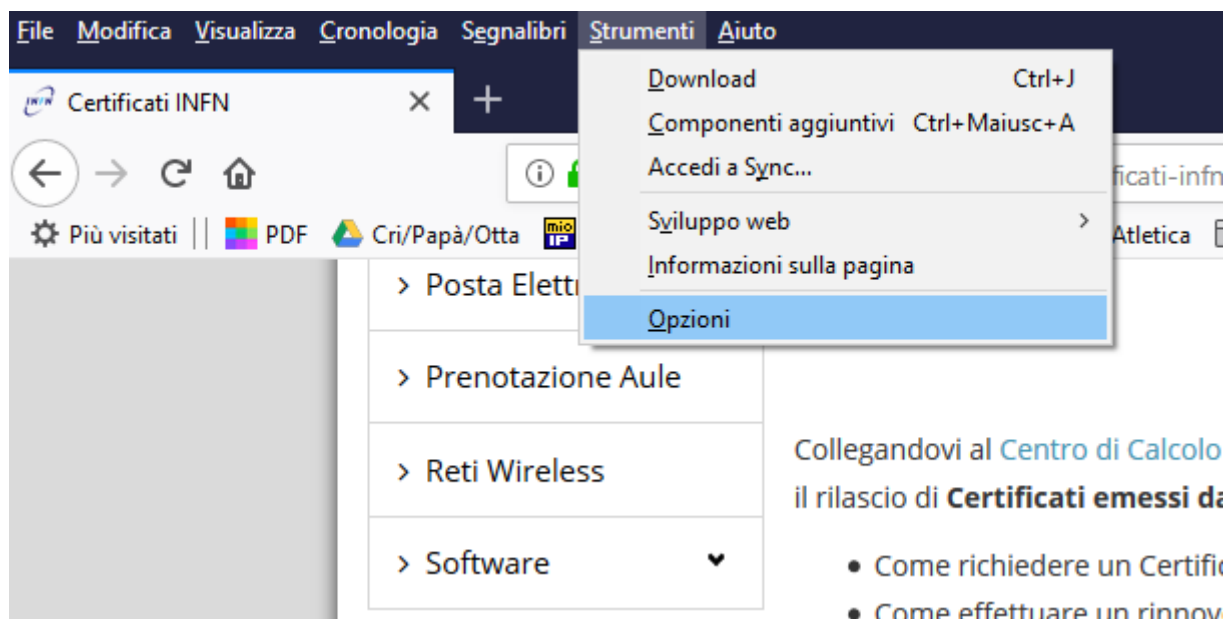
File Modifica Visualizza Cronologia Segnalibri Strumenti Aiuto

Certificati INFN ✕ +

Download Ctrl+J
Componenti aggiuntivi Ctrl+Maiusc+A
Accedi a Sync...
Sviluppo web >
Informazioni sulla pagina
Opzioni

ficati-infn

Più visitati PDF Cri/Papà/Otta mio IP Atletica

> Posta Elettr
> Prenotazione Aule
> Reti Wireless
> Software

Collegandovi al Centro di Calcolo
il rilascio di **Certificati emessi da**

• Come richiedere un Certific
• Come effettuare un rinnova